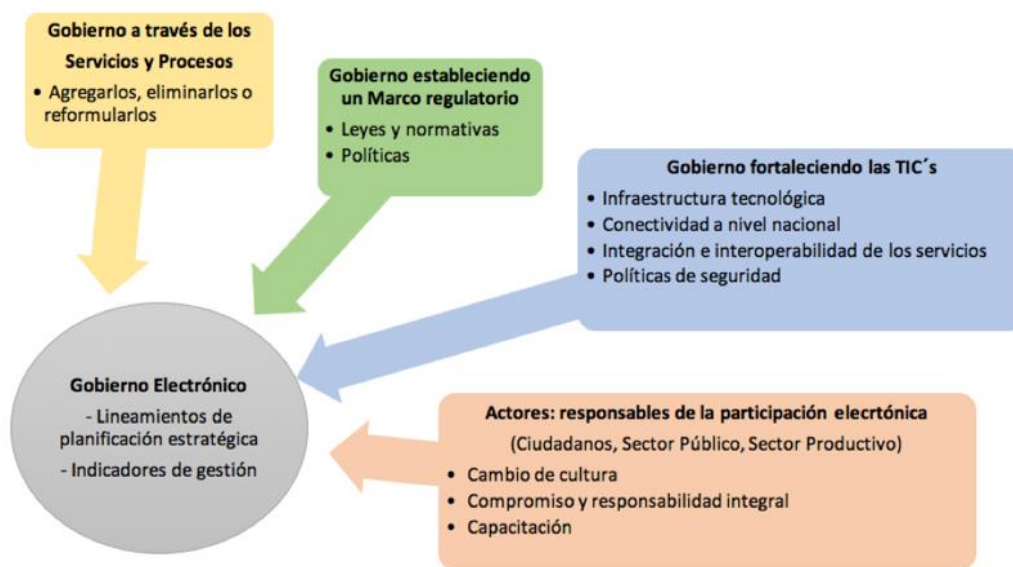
Gobierno a través de los Servicios y Procesos

• Agregarlos, eliminarlos o reformularlos

Gobierno estableciendo un Marco regulatorio

• Leyes y normativas
• Políticas

Gobierno fortaleciendo las TIC´s

• Infraestructura tecnológica
• Conectividad a nivel nacional
• Integración e interoperabilidad de los servicios
• Políticas de seguridad

Gobierno Electrónico

- Lineamientos de planificación estratégica
- Indicadores de gestión

Actores: responsables de la participación elecrtónica

(Ciudadanos, Sector Público, Sector Productivo)

• Cambio de cultura
• Compromiso y responsabilidad integral
• Capacitación